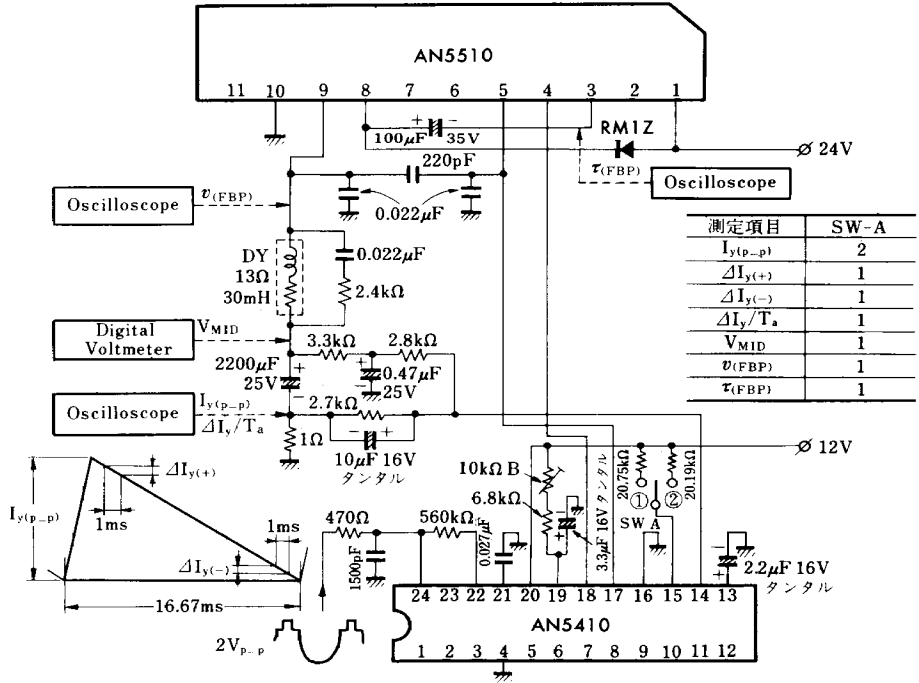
AN5510

11 10 9 8 7 6 5 4 3 2 1

+ −
100$\mu$F 35V

RM1Z

Ø 24V

220pF

$\tau_{(FBP)}$

Oscilloscope

Oscilloscope $v_{(FBP)}$

0.022$\mu$F

DY
13Ω
30mH

0.022$\mu$F

2.4kΩ

| 測定項目 | SW-A |
|---|---|
| $I_{y(p-p)}$ | 2 |
| $\Delta I_{y(+)}$ | 1 |
| $\Delta I_{y(-)}$ | 1 |
| $\Delta I_y/T_a$ | 1 |
| $V_{MID}$ | 1 |
| $v_{(FBP)}$ | 1 |
| $\tau_{(FBP)}$ | 1 |

Digital Voltmeter $V_{MID}$

3.3kΩ 2.8kΩ

2200$\mu$F 25V

0.47$\mu$F 25V

Oscilloscope $I_{y(p-p)}$ $\Delta I_y/T_a$

2.7kΩ

1Ω

10$\mu$F 16V タンタル

Ø 12V

$\Delta I_{y(+)}$

$I_{y(p-p)}$

1ms

1ms

$\Delta I_{y(-)}$

16.67ms

10kΩ B

6.8kΩ

3.3$\mu$F 16V タンタル

20.75kΩ 20.19kΩ

① ②
SW A

470Ω 560kΩ

1500pF

0.027$\mu$F

2.2$\mu$F 16V タンタル

24 23 22 21 20 19 18 17 16 15 14 13

AN5410

1 2 3 4 5 6 7 8 9 10 11 12

2$V_{p-p}$